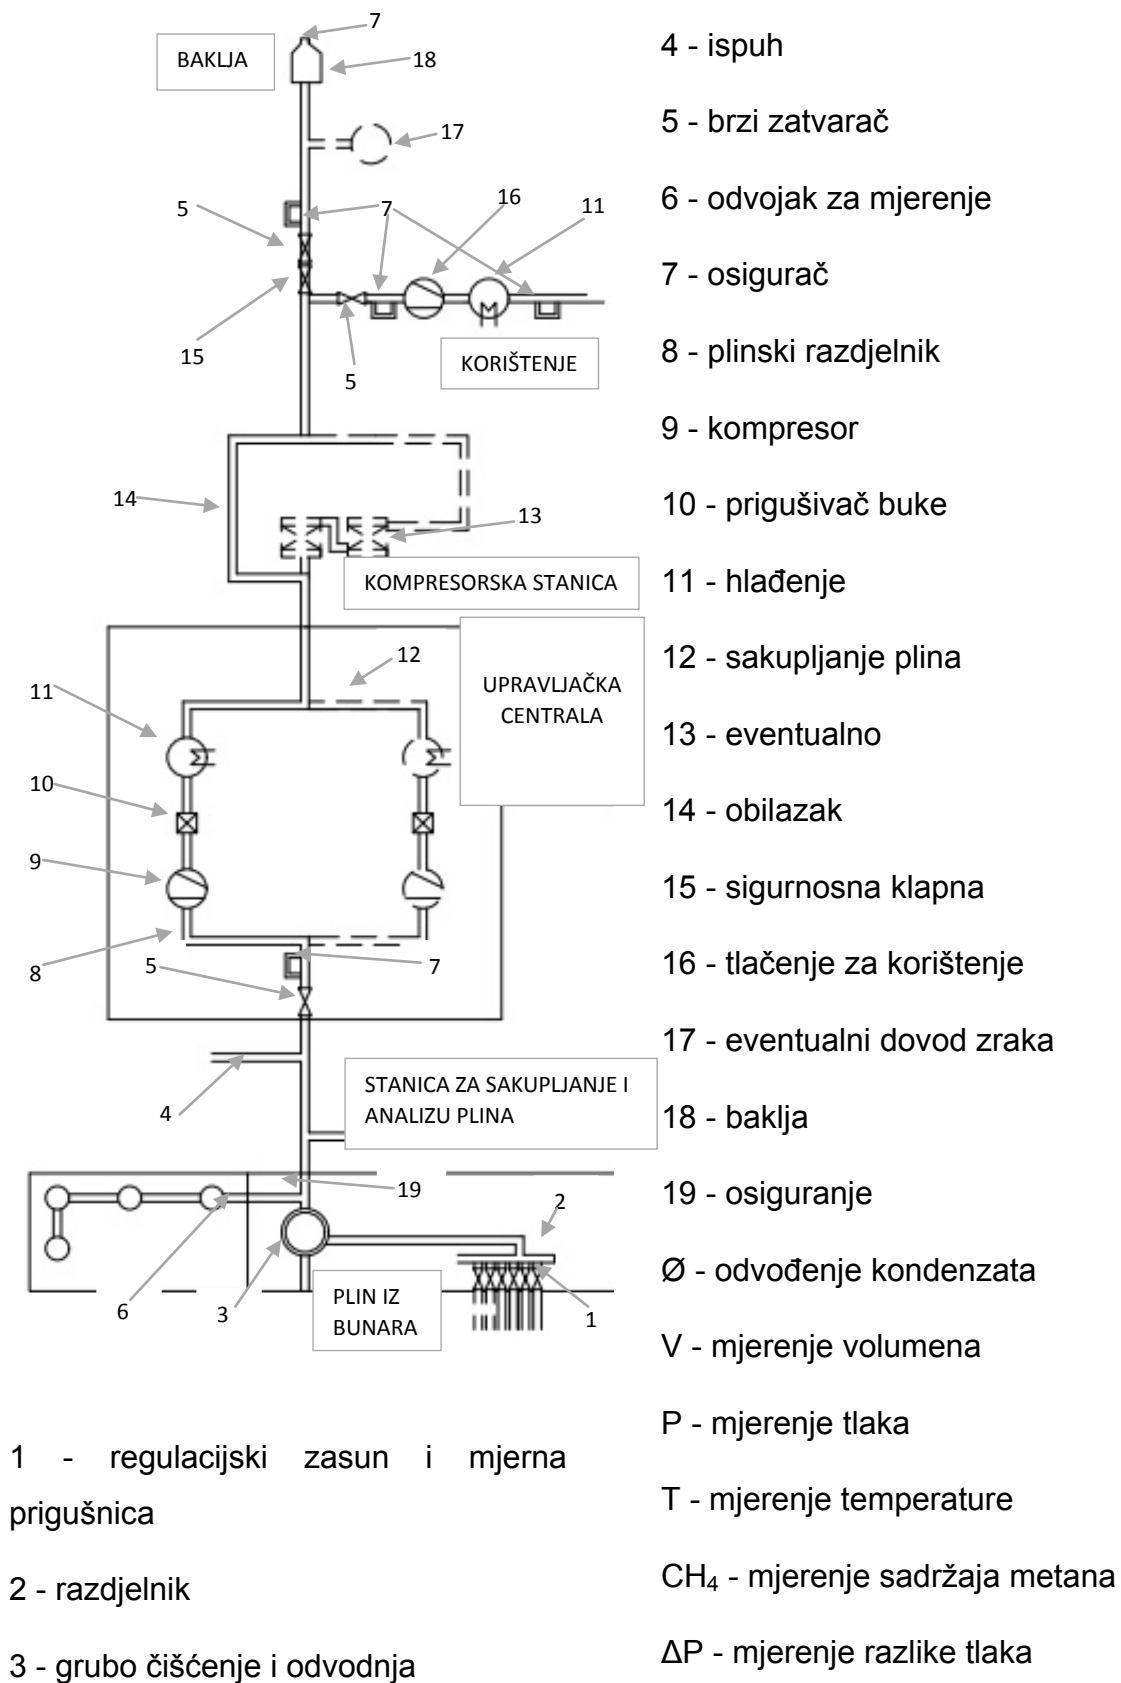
7
BAKLJA
18
17
5
7
16
11
15
5
KORIŠTENJE
14
13
KOMPRESORSKA STANICA
12
UPRAVLJAČKA CENTRALA
11
10
9
8
5
7
4
STANICA ZA SAKUPLJANJE I ANALIZU PLINA
19
2
6
3
PLIN IZ BUNARA
1

1 - regulacijski zasun i mjerna prigušnica

2 - razdjelnik

3 - grubo čišćenje i odvodnja

4 - ispuh

5 - brzi zatvarač

6 - odvojak za mjerenje

7 - osigurač

8 - plinski razdjelnik

9 - kompresor

10 - prigušivač buke

11 - hlađenje

12 - sakupljanje plina

13 - eventualno

14 - obilazak

15 - sigurnosna klapna

16 - tlačenje za korištenje

17 - eventualni dovod zraka

18 - baklja

19 - osiguranje

Ø - odvođenje kondenzata

V - mjerenje volumena

P - mjerenje tlaka

T - mjerenje temperature

$CH_4$ - mjerenje sadržaja metana

ΔP - mjerenje razlike tlaka